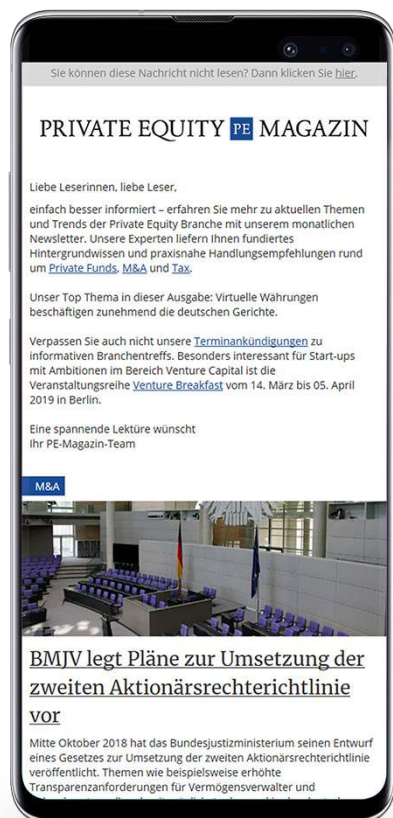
Sie können diese Nachricht nicht lesen? Dann klicken Sie hier.

PRIVATE EQUITY PE MAGAZIN

Liebe Leserinnen, liebe Leser,

einfach besser informiert – erfahren Sie mehr zu aktuellen Themen und Trends der Private Equity Branche mit unserem monatlichen Newsletter. Unsere Experten liefern Ihnen fundiertes Hintergrundwissen und praxisnahe Handlungsempfehlungen rund um Private Funds, M&A und Tax.

Unser Top Thema in dieser Ausgabe: Virtuelle Währungen beschäftigen zunehmend die deutschen Gerichte.

Verpassen Sie auch nicht unsere Terminankündigungen zu informativen Branchentreffs. Besonders interessant für Start-ups mit Ambitionen im Bereich Venture Capital ist die Veranstaltungsreihe Venture Breakfast vom 14. März bis 05. April 2019 in Berlin.

Eine spannende Lektüre wünscht
Ihr PE-Magazin-Team

M&A

BMJV legt Pläne zur Umsetzung der zweiten Aktionärsrechterichtlinie vor

Mitte Oktober 2018 hat das Bundesjustizministerium seinen Entwurf eines Gesetzes zur Umsetzung der zweiten Aktionärsrechterichtlinie veröffentlicht. Themen wie beispielsweise erhöhte Transparenzanforderungen für Vermögensverwalter und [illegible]